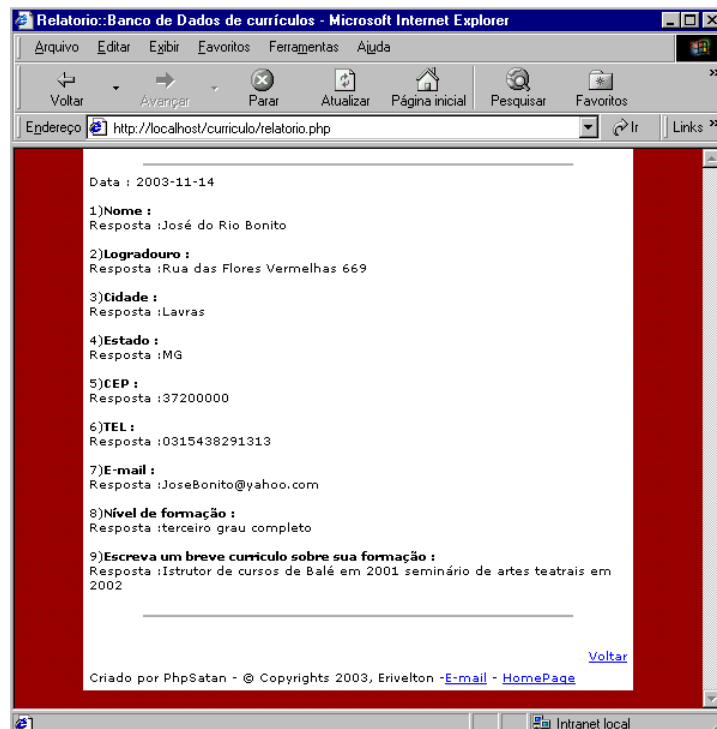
Relatorio::Banco de Dados de currículos - Microsoft Internet Explorer

Arquivo Editar Exibir Favoritos Ferramentas Ajuda

Voltar Avançar Parar Atualizar Página inicial Pesquisar Favoritos

Endereço http://localhost/curriculo/relatorio.php Ir Links

Data : 2003-11-14

1)Nome :
Resposta :José do Rio Bonito

2)Logradouro :
Resposta :Rua das Flores Vermelhas 669

3)Cidade :
Resposta :Lavras

4)Estado :
Resposta :MG

5)CEP :
Resposta :37200000

6)TEL :
Resposta :0315438291313

7)E-mail :
Resposta :JoseBonito@yahoo.com

8)Nível de formação :
Resposta :terceiro grau completo

9)Escreva um breve currículo sobre sua formação :
Resposta :Istrutor de cursos de Balé em 2001 seminário de artes teatrais em 2002

Voltar

Criado por PhpSatan - © Copyrights 2003, Erivelton -E-mail - HomePage

Intranet local